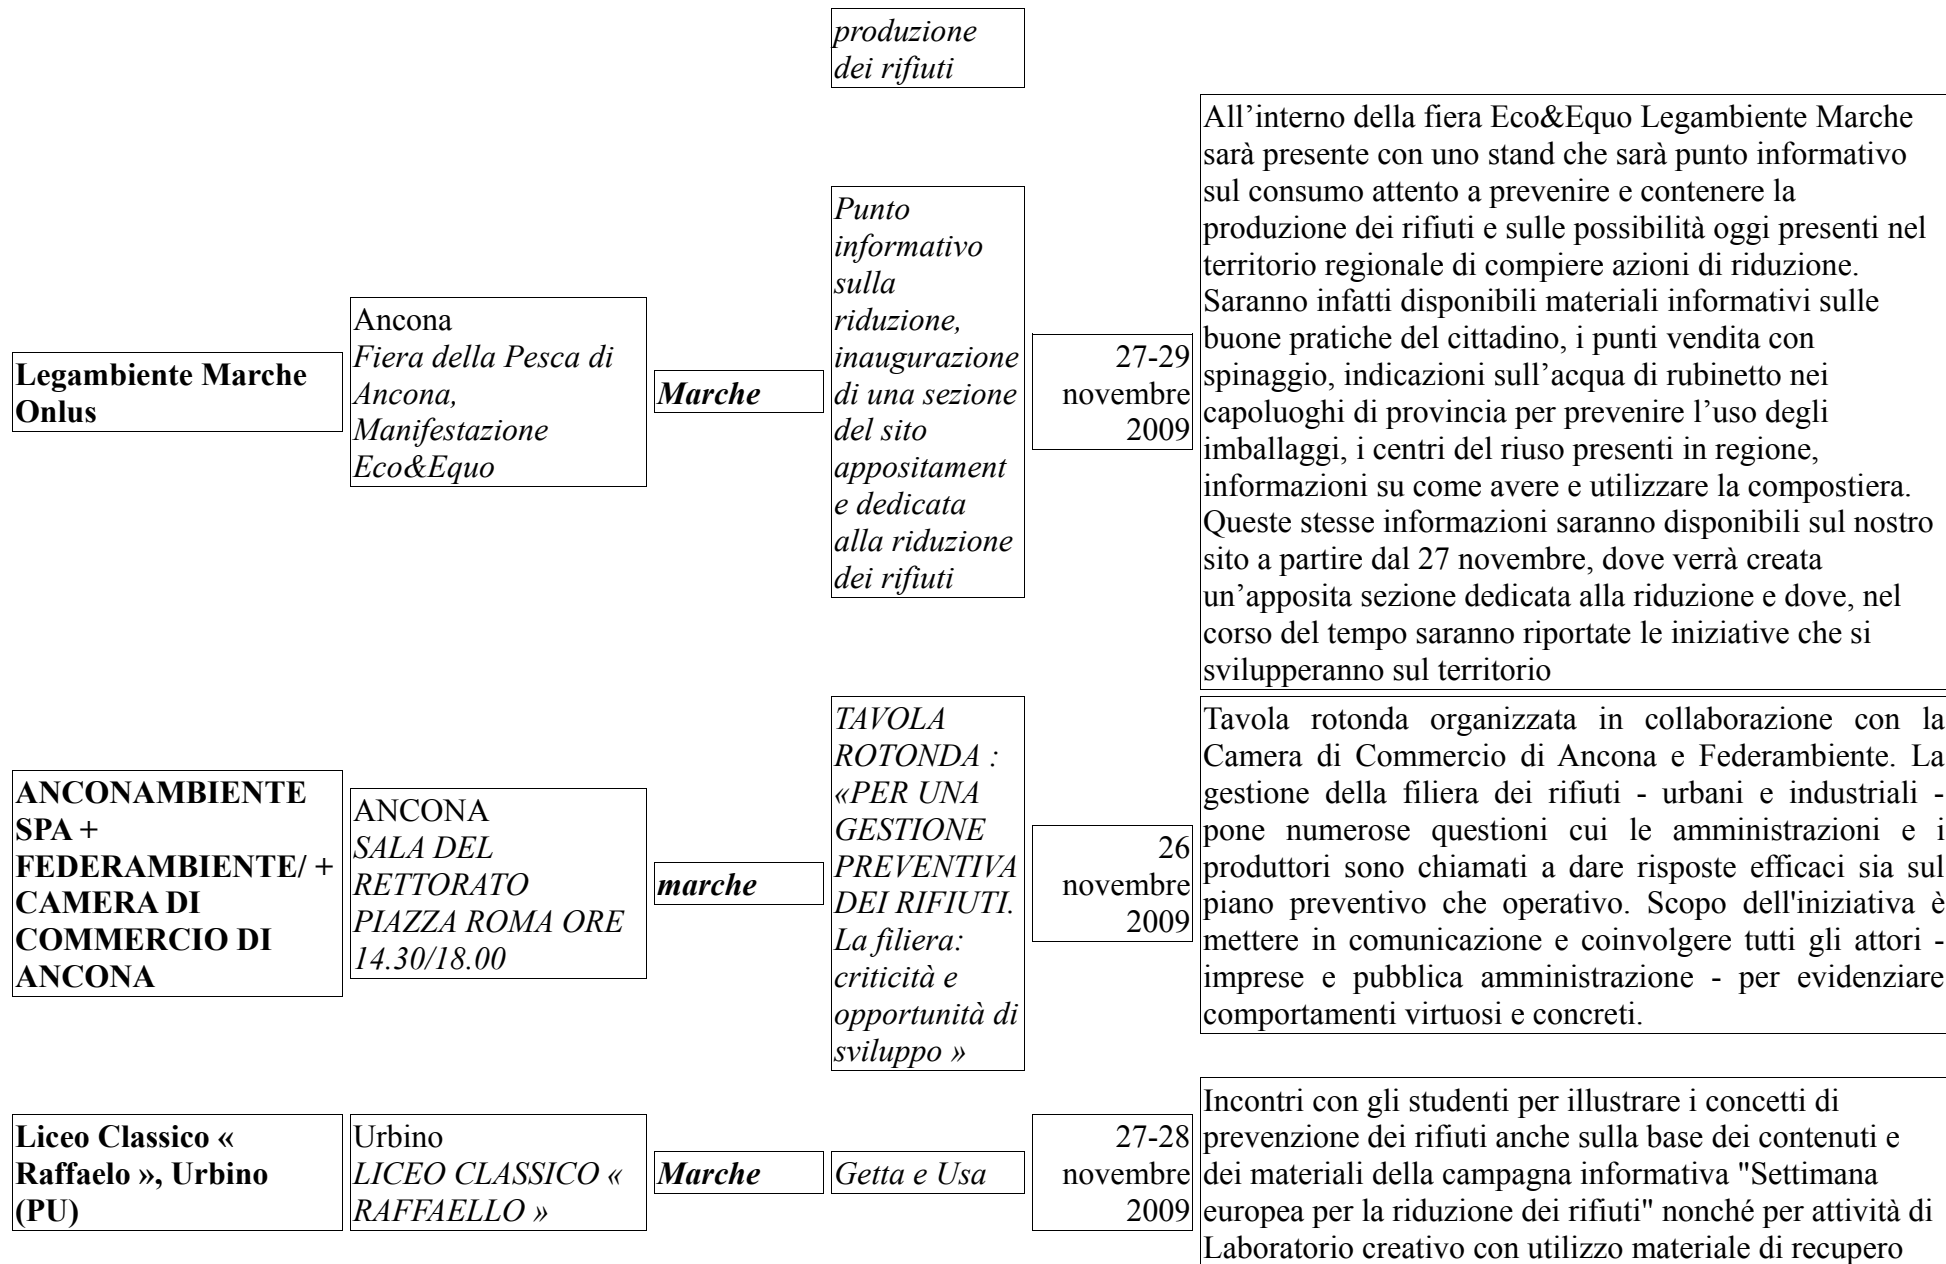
| | | | *produzione dei rifiuti* | | |
|---|---|---|---|---|---|
| **Legambiente Marche Onlus** | Ancona *Fiera della Pesca di Ancona, Manifestazione Eco&Equo* | ***Marche*** | *Punto informativo sulla riduzione, inaugurazione di una sezione del sito appositamente dedicata alla riduzione dei rifiuti* | 27-29 novembre 2009 | All'interno della fiera Eco&Equo Legambiente Marche sarà presente con uno stand che sarà punto informativo sul consumo attento a prevenire e contenere la produzione dei rifiuti e sulle possibilità oggi presenti nel territorio regionale di compiere azioni di riduzione. Saranno infatti disponibili materiali informativi sulle buone pratiche del cittadino, i punti vendita con spinaggio, indicazioni sull'acqua di rubinetto nei capoluoghi di provincia per prevenire l'uso degli imballaggi, i centri del riuso presenti in regione, informazioni su come avere e utilizzare la compostiera. Queste stesse informazioni saranno disponibili sul nostro sito a partire dal 27 novembre, dove verrà creata un'apposita sezione dedicata alla riduzione e dove, nel corso del tempo saranno riportate le iniziative che si svilupperanno sul territorio |
| **ANCONAMBIENTE SPA + FEDERAMBIENTE/ + CAMERA DI COMMERCIO DI ANCONA** | ANCONA *SALA DEL RETTORATO PIAZZA ROMA ORE 14.30/18.00* | ***marche*** | *TAVOLA ROTONDA : «PER UNA GESTIONE PREVENTIVA DEI RIFIUTI. La filiera: criticità e opportunità di sviluppo »* | 26 novembre 2009 | Tavola rotonda organizzata in collaborazione con la Camera di Commercio di Ancona e Federambiente. La gestione della filiera dei rifiuti - urbani e industriali - pone numerose questioni cui le amministrazioni e i produttori sono chiamati a dare risposte efficaci sia sul piano preventivo che operativo. Scopo dell'iniziativa è mettere in comunicazione e coinvolgere tutti gli attori - imprese e pubblica amministrazione - per evidenziare comportamenti virtuosi e concreti. |
| **Liceo Classico « Raffaelo », Urbino (PU)** | Urbino *LICEO CLASSICO « RAFFAELLO »* | ***Marche*** | *Getta e Usa* | 27-28 novembre 2009 | Incontri con gli studenti per illustrare i concetti di prevenzione dei rifiuti anche sulla base dei contenuti e dei materiali della campagna informativa "Settimana europea per la riduzione dei rifiuti" nonché per attività di Laboratorio creativo con utilizzo materiale di recupero |